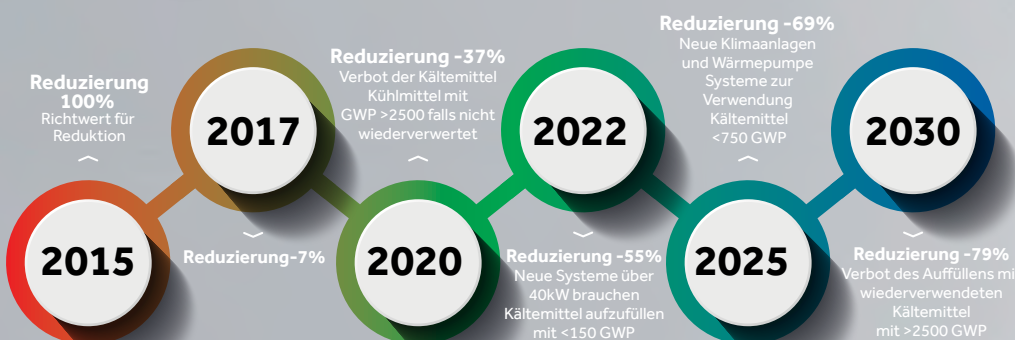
Reduzierung 100%
Richtwert für Reduktion

2015

2017

Reduzierung-7%

Reduzierung -37%
Verbot der Kältemittel Kühlmittel mit GWP >2500 falls nicht wiederverwertet

2020

2022

Reduzierung -55%
Neue Systeme über 40kW brauchen Kältemittel aufzufüllen mit <150 GWP

Reduzierung -69%
Neue Klimaanlagen und Wärmepumpe Systeme zur Verwendung Kältemittel <750 GWP

2025

2030

Reduzierung -79%
Verbot des Auffüllens mi wiederverwendeten Kältemittel mit >2500 GWP